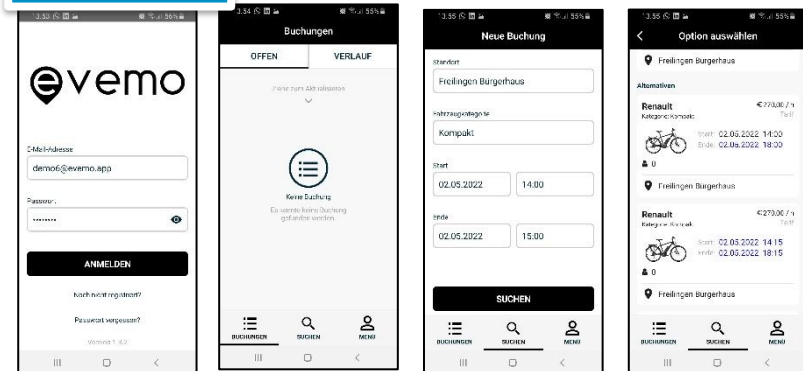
13:53 56%

evemo

E-Mail-Adresse

demo6@evemo.app

Passwort

••••••••

ANMELDEN

Noch nicht registriert?

Passwort vergessen?

Version 1.4.2

13:54 55%

Buchungen

OFFEN

VERLAUF

Ziehe zum Aktualisieren

Keine Buchung

Es konnte keine Buchung gefunden werden.

BUCHUNGEN

SUCHEN

MENÜ

13:55 55%

Neue Buchung

Standort

Freilingen Bürgerhaus

Fahrzeugkategorie

Kompakt

Start

02.05.2022

14:00

Ende

02.05.2022

15:00

SUCHEN

BUCHUNGEN

SUCHEN

MENÜ

13:55 55%

Option auswählen

Freilingen Bürgerhaus

Alternativen

Renault

Kategorie: Kompakt

€270,00 / h

Tarif

Start: 02.05.2022 14:00

Ende: 02.05.2022 18:00

0

Freilingen Bürgerhaus

Renault

Kategorie: Kompakt

€270,00 / h

Tarif

Start: 02.05.2022 14:15

Ende: 02.05.2022 18:15

0

Freilingen Bürgerhaus

BUCHUNGEN

SUCHEN

MENÜ